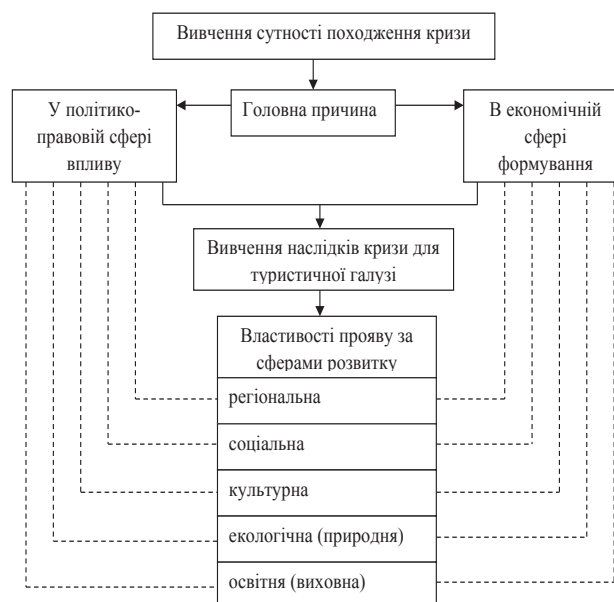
Вивчення сутності походження кризи

У політико-правовій сфері впливу

Головна причина

В економічній сфері формування

Вивчення наслідків кризи для туристичної галузі

Властивості прояву за сферами розвитку

регіональна

соціальна

культурна

екологічна (природня)

освітня (виховна)